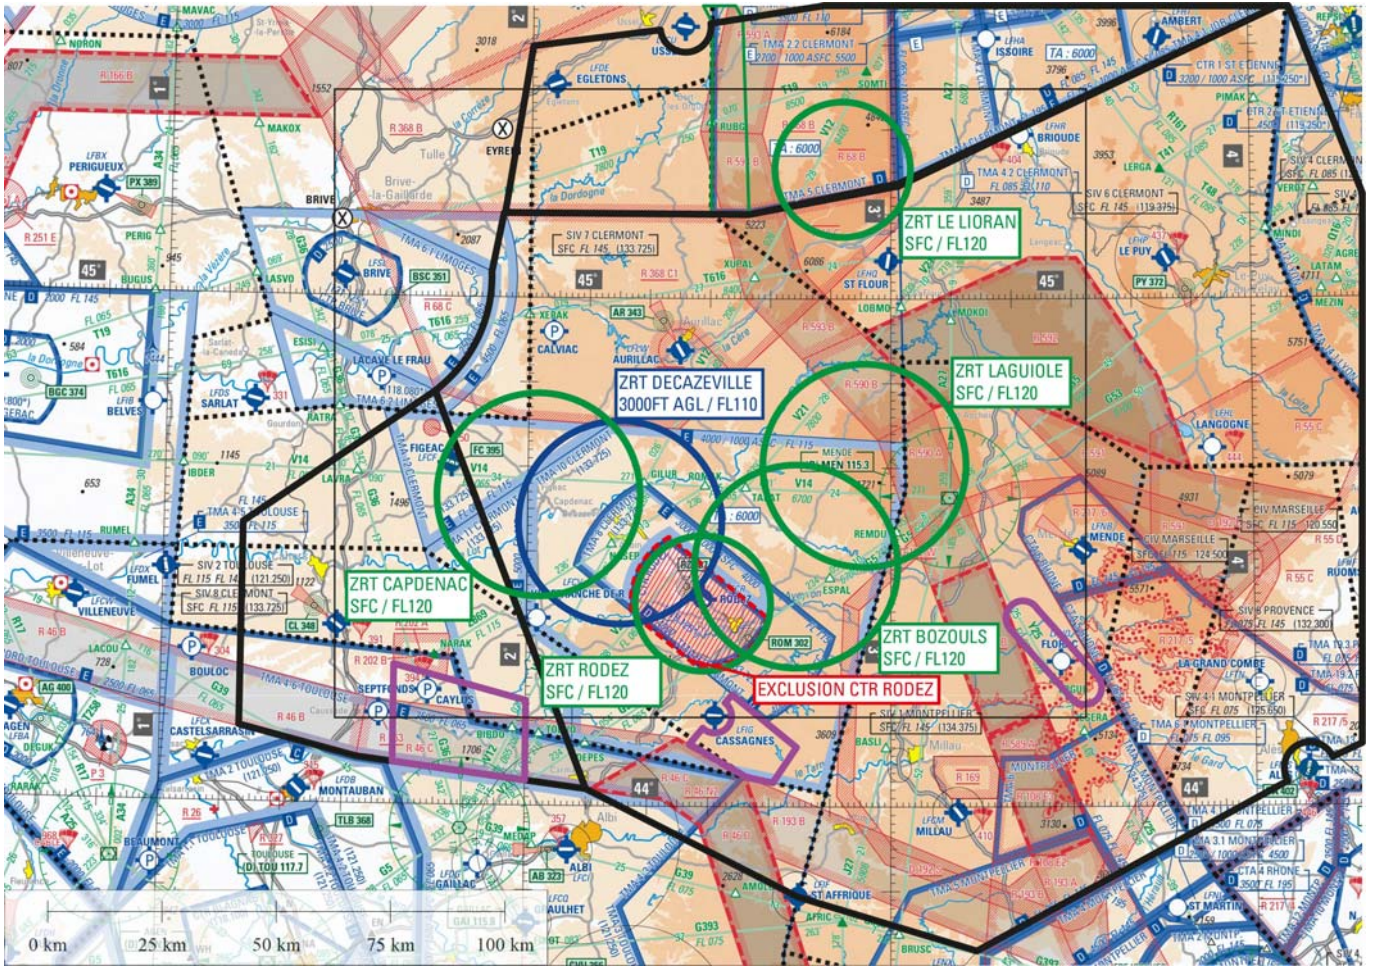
ZRT LE LIORAN
SFC / FL120

ZRT LAGUIOLE
SFC / FL120

ZRT DECAZEVILLE
3000FT AGL / FL110

ZRT CAPDENAC
SFC / FL120

ZRT RODEZ
SFC / FL120

ZRT BOZOULS
SFC / FL120

EXCLUSION CTR RODEZ

BRIVE
EGLETONS
TULLE
AURILLAC
CALVIAC
ST FLOUR
FIGEAC
SARLAT
BELVES
PERIGUEUX
VILLENEUVE
FUMEL
CASTELSARRASIN
MONTAUBAN
ALBI
GAILLAC
CASSAGNES
MILLAU
ST AFFRIQUE
MENDE
LE PUY
BRIOUDE
ISSOIRE
LANGOGNE
FLORAC
CAYLUS
SEPTFONDS

SIV 7 CLERMONT SFC FL 145 (133.725)
SIV 6 CLERMONT SFC FL 145 (119.375)
SIV 2 TOULOUSE FL 115 FL 145 (121.250)
SIV 8 CLERMONT SFC FL 115 (133.725)
SIV 5 MONTPELLIER SFC FL 145 (134.375)
SIV 4-1 MONTPELLIER SFC FL 075 (125.650)
SIV 5 PROVENCE 075 FL 145 (132.300)
SIV MARSEILLE SFC FL 115 120.550
TMA 2.2 CLERMONT 2700 1000 ASFC 5500
TMA 4.2 CLERMONT FL 085 FL 110
TMA 5 CLERMONT
TMA 6 LIMOGES
TMA 6.2 LIMOGES
TMA 10 CLERMONT
TMA 4.5 TOULOUSE 3500 FL 115
TMA 4.6 TOULOUSE
TMA 2 TOULOUSE
TMA 6 MONTPELLIER
TMA 3.1 MONTPELLIER
CTA 4 RHONE
CTR 1 ST ETIENNE 3200 / 1000 ASFC (119.250)
TA : 6000
TA : 6000
45°
44°
R 368 B
R 368 C
R 68 C
R 593 B
R 590 B
R 590 A
R 46 B
R 46 C
R 202 B
R 193 B
R 169
R 55 C
R 217
R 166 B
R 251 E
R 26
R 36
V14
V21
V12
T19
T616
G39
A34
BSC 351
AR 343
FC 395
CL 348
ROM 302
TLB 368
AB 323
AG 400
PX 389
BGC 374
PY 372
MENDE MEN 115.3

0 km 25 km 50 km 75 km 100 km